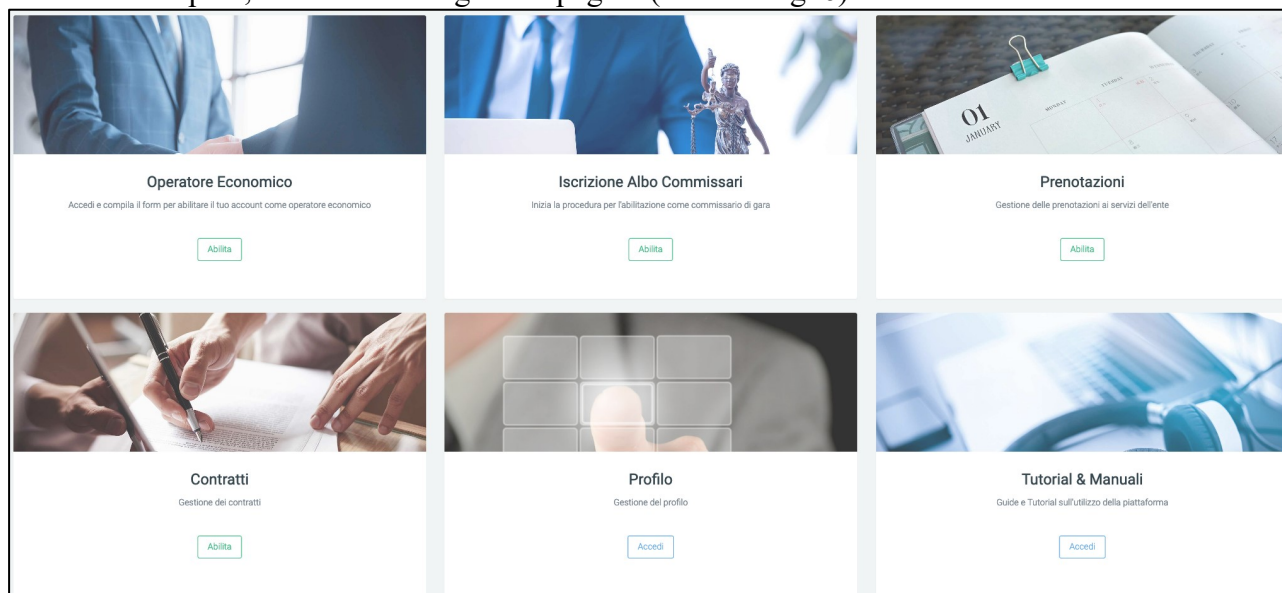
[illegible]

01 JANUARY

Operatore Economico
Accedi e compila il form per abilitare il tuo account come operatore economico
Abilita

Iscrizione Albo Commissari
Inizia la procedura per l'abilitazione come commissario di gara
Abilita

Prenotazioni
Gestione delle prenotazioni ai servizi dell'ente
Abilita

Contratti
Gestione dei contratti
Abilita

Profilo
Gestione del profilo
Accedi

Tutorial & Manuali
Guide e Tutorial sull'utilizzo della piattaforma
Accedi